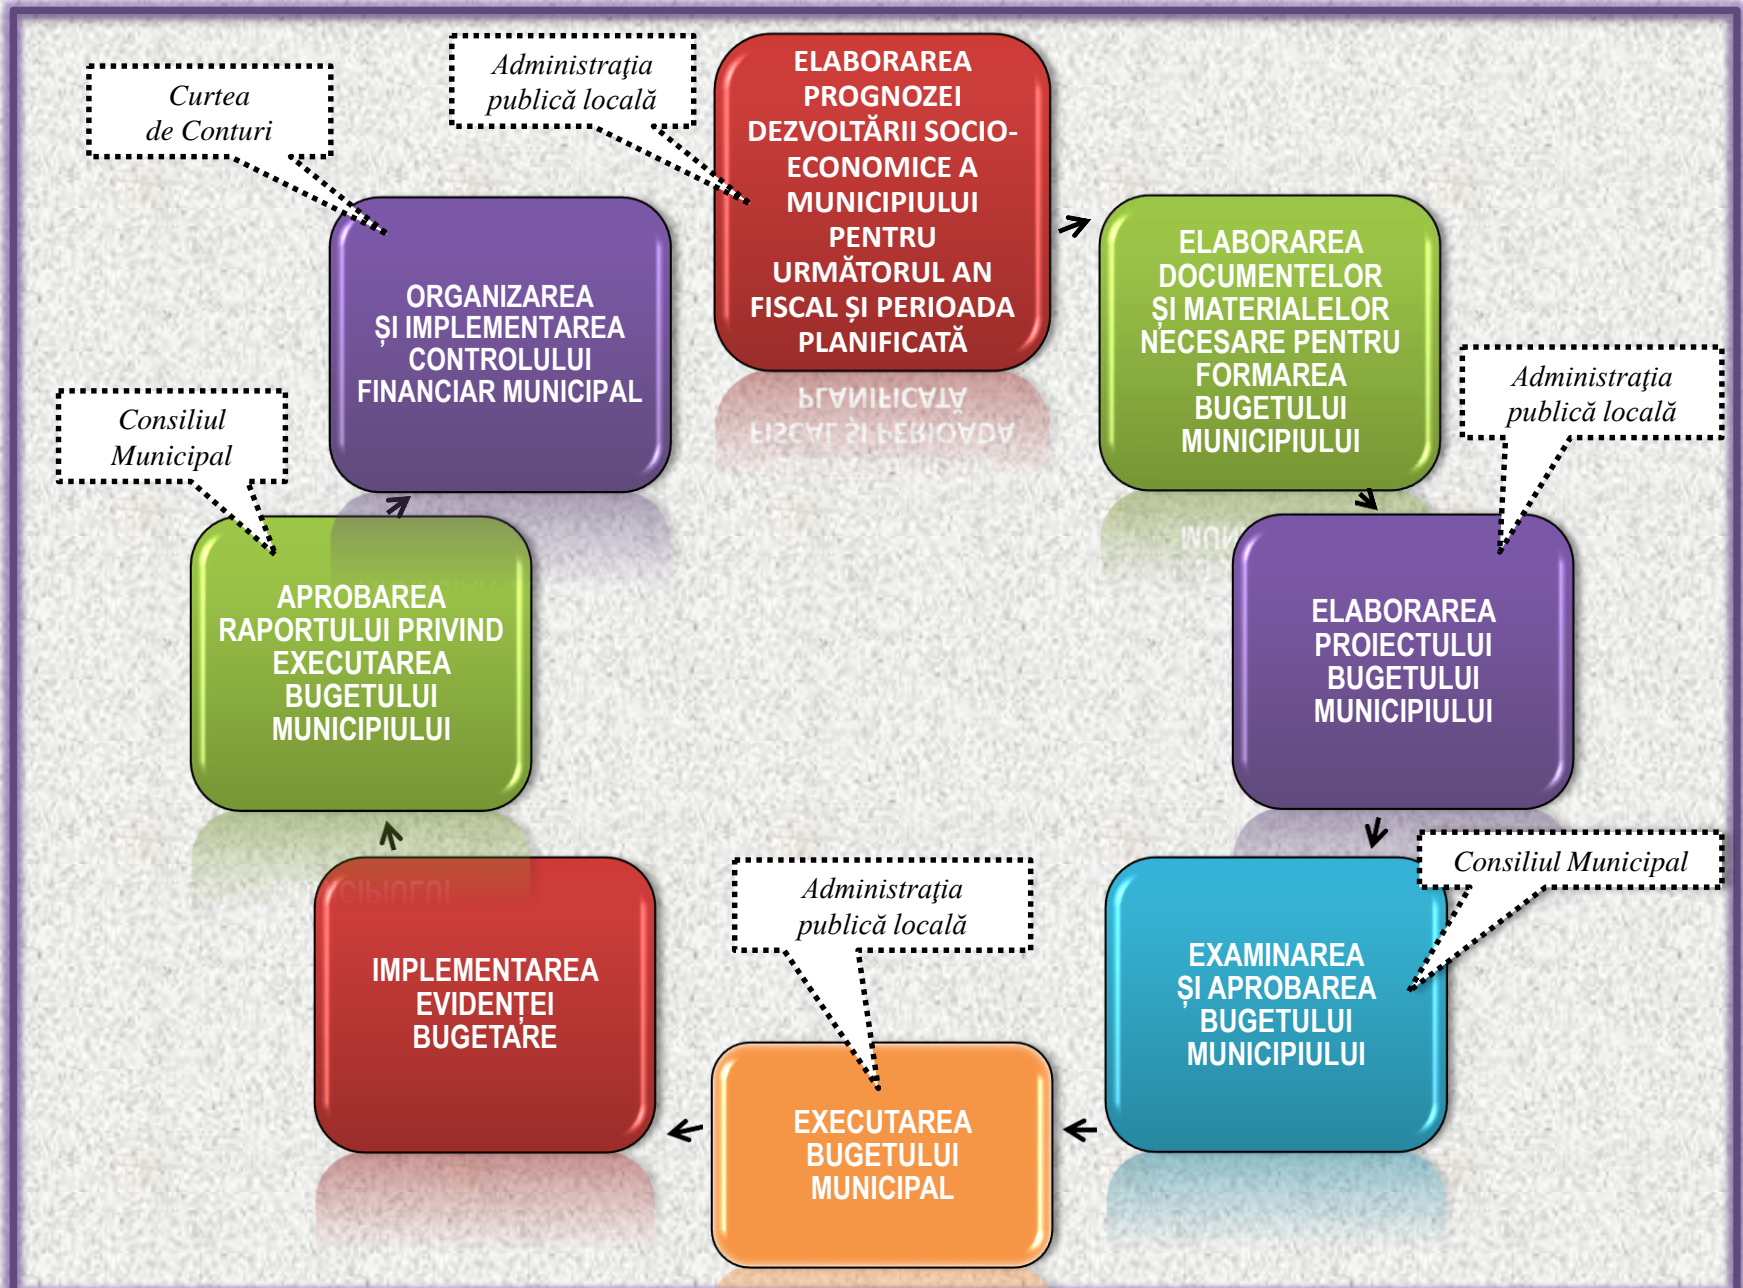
Curtea de Conturi

Administraţia publică locală

ELABORAREA PROGNOZEI DEZVOLTĂRII SOCIO-ECONOMICE A MUNICIPIULUI PENTRU URMĂTORUL AN FISCAL ŞI PERIOADA PLANIFICATĂ

ORGANIZAREA ŞI IMPLEMENTAREA CONTROLULUI FINANCIAR MUNICIPAL

ELABORAREA DOCUMENTELOR ŞI MATERIALELOR NECESARE PENTRU FORMAREA BUGETULUI MUNICIPIULUI

Consiliul Municipal

Administraţia publică locală

APROBAREA RAPORTULUI PRIVIND EXECUTAREA BUGETULUI MUNICIPIULUI

ELABORAREA PROIECTULUI BUGETULUI MUNICIPIULUI

Consiliul Municipal

Administraţia publică locală

IMPLEMENTAREA EVIDENŢEI BUGETARE

EXAMINAREA ŞI APROBAREA BUGETULUI MUNICIPIULUI

EXECUTAREA BUGETULUI MUNICIPAL